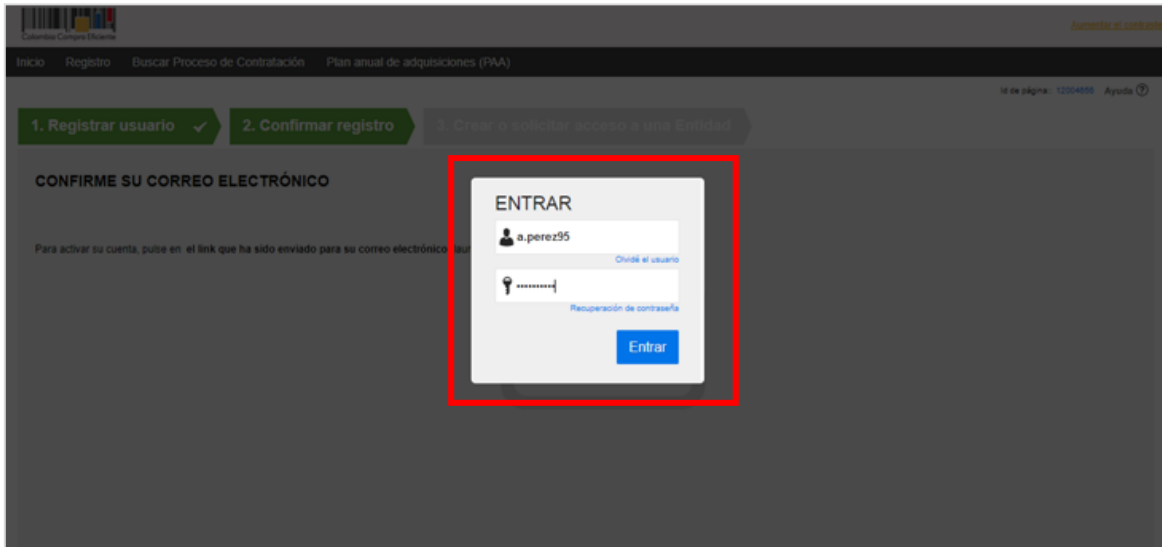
Colombia Compra Eficiente

Aumentar el contraste

Inicio Registro Buscar Proceso de Contratación Plan anual de adquisiciones (PAA)

Id de página: 12004886 Ayuda

1. Registrar usuario ✓ 2. Confirmar registro 3. Crear o solicitar acceso a una Entidad

CONFIRME SU CORREO ELECTRÓNICO

Para activar su cuenta, pulse en el link que ha sido enviado para su correo electrónico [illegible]

ENTRAR

a.perez95

Olvidé el usuario

••••••••••

Recuperación de contraseña

Entrar